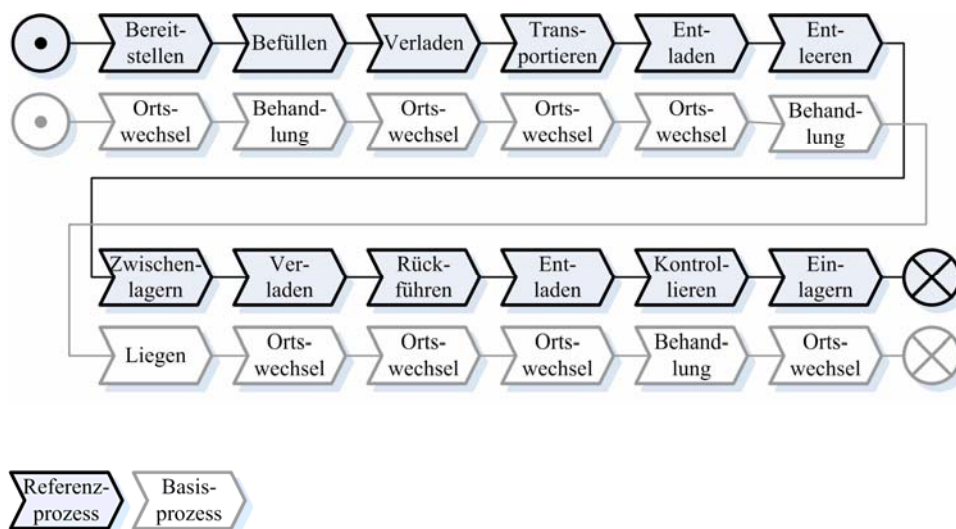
Bereit-stellen
Befüllen
Verladen
Trans-portieren
Ent-laden
Ent-leeren

Orts-wechsel
Behand-lung
Orts-wechsel
Orts-wechsel
Orts-wechsel
Behand-lung

Zwischen-lagern
Ver-laden
Rück-führen
Ent-laden
Kontrol-lieren
Ein-lagern

Liegen
Orts-wechsel
Orts-wechsel
Orts-wechsel
Behand-lung
Orts-wechsel

Referenz-prozess
Basis-prozess